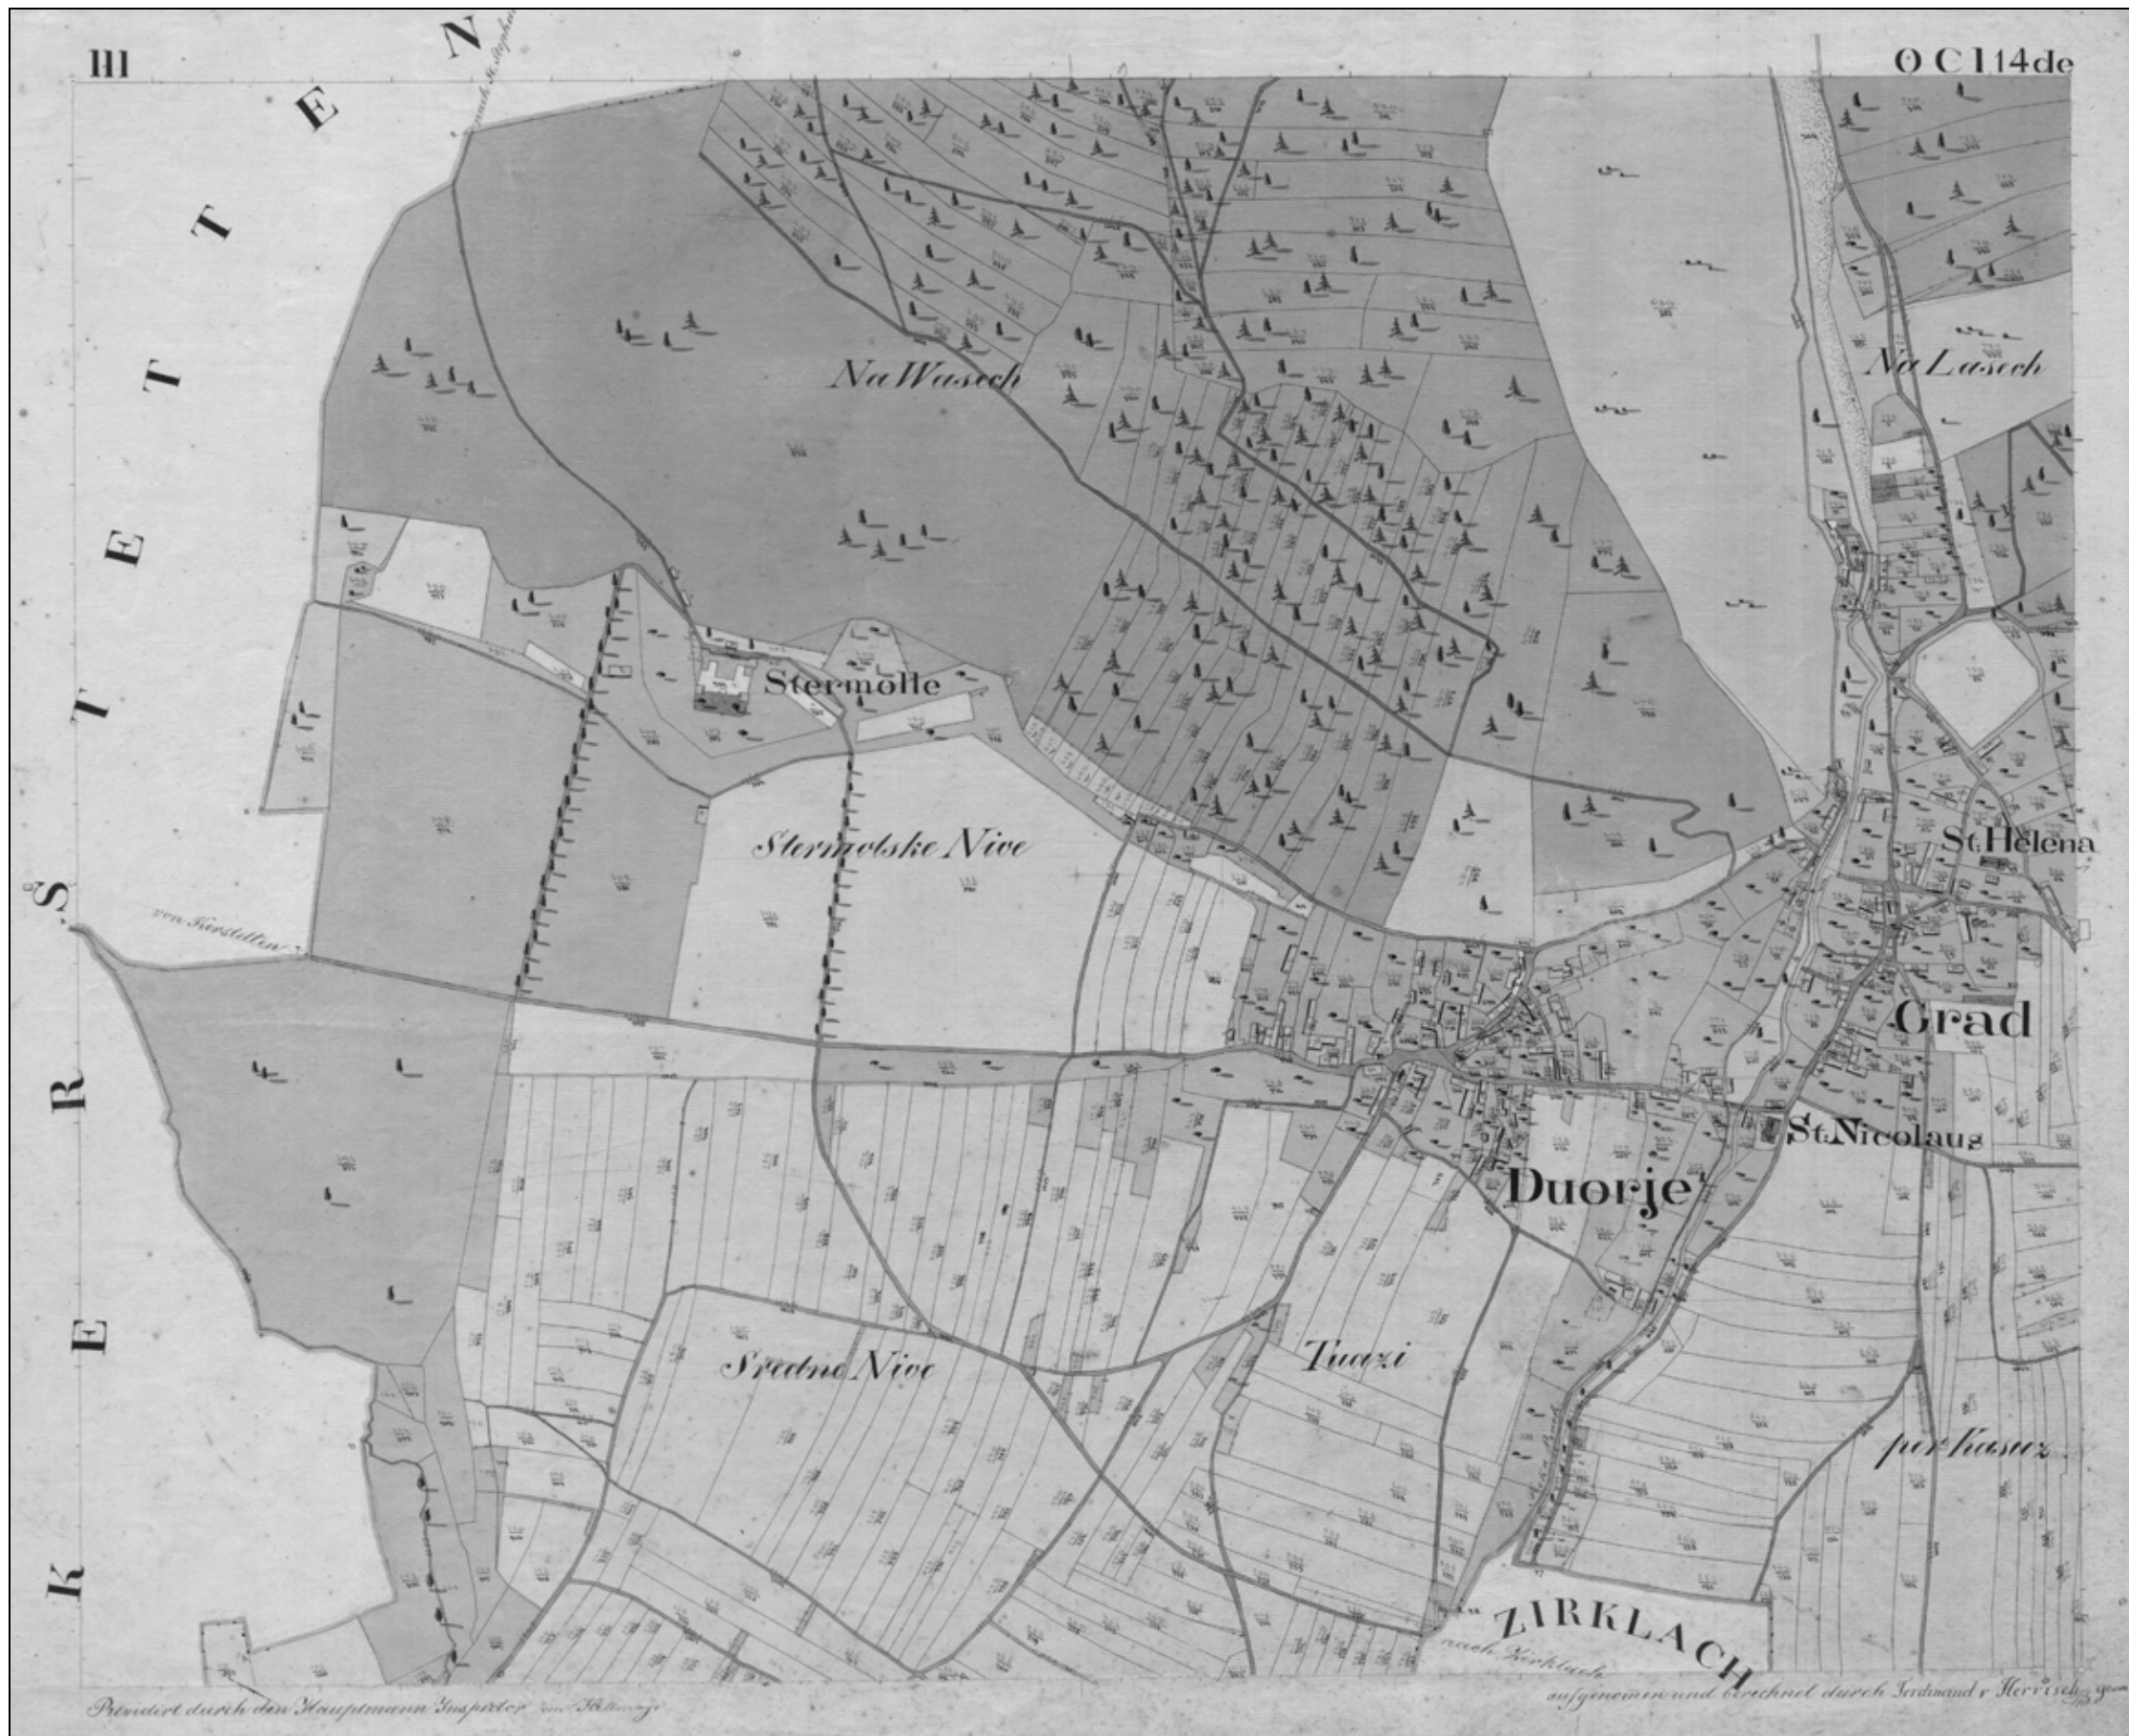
HI

O C 114 de

KRŠTETTEN

nach St. Stephan

Na Wasch

Na Lasech

Stermolle

Stermolske Nive

von Kerstetten

St. Helena

Grad

St. Nicolaus

Duorje

Sredne Nive

Tuezi

per kasuz

ZIRKLACH

nach Zirklach

Revidirt durch den Hauptmann Inspector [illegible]

aufgenommen und berechnet durch Ferdinand v. Herrisch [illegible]